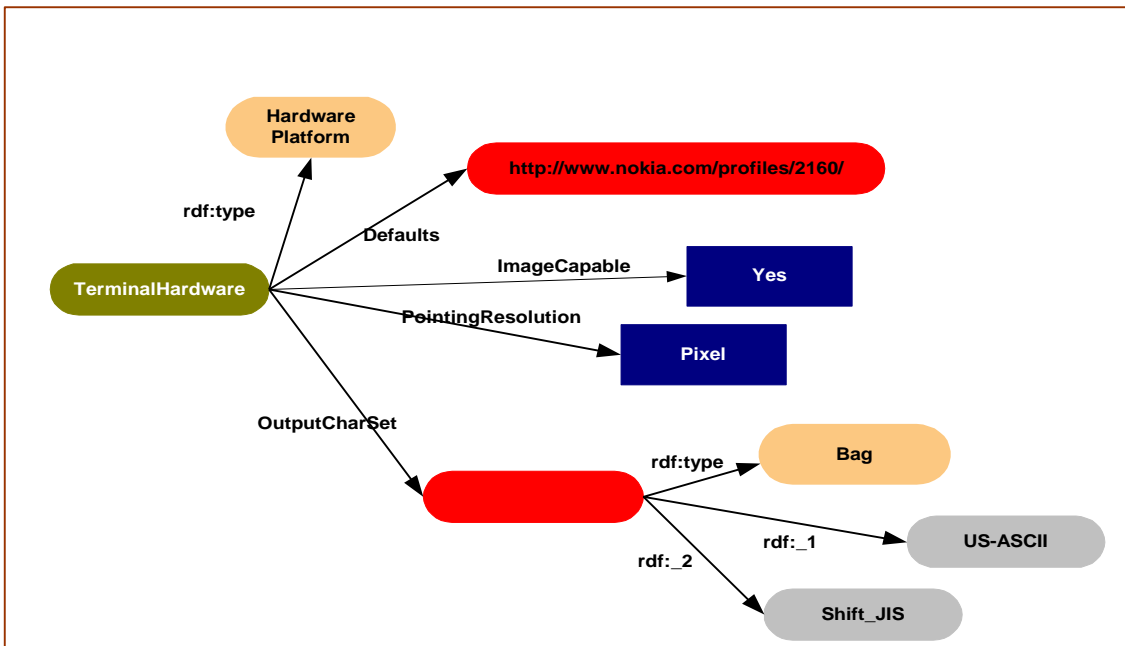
Hardware Platform

http://www.nokia.com/profiles/2160/

rdf:type

Defaults

ImageCapable

Yes

TerminalHardware

PointingResolution

Pixel

OutputCharSet

rdf:type

Bag

rdf:_1

US-ASCII

rdf:_2

Shift_JIS